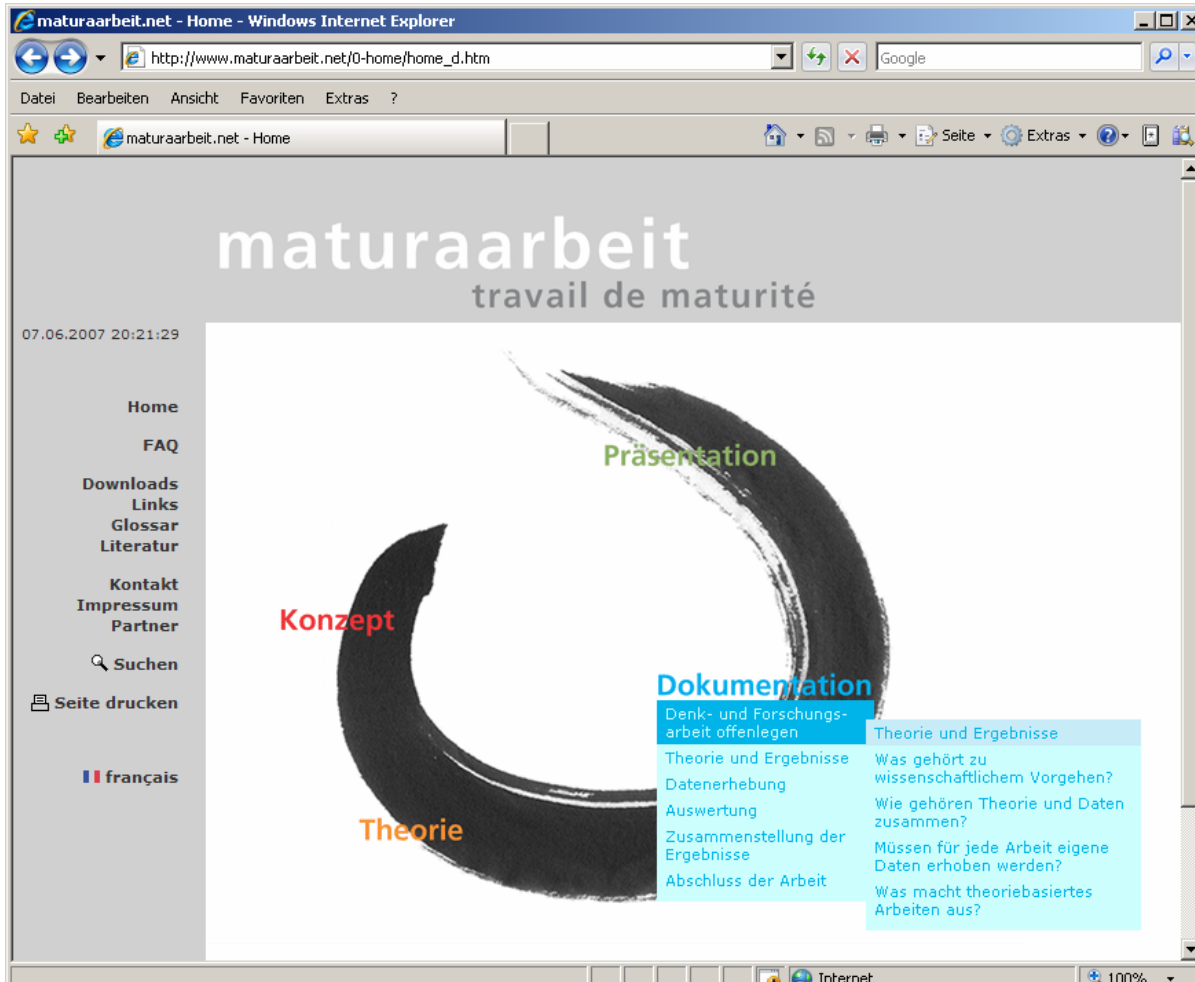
maturaarbeit.net - Home - Windows Internet Explorer

http://www.maturaarbeit.net/0-home/home_d.htm

Google

Datei Bearbeiten Ansicht Favoriten Extras ?

maturaarbeit.net - Home

Seite Extras

maturaarbeit
travail de maturité

07.06.2007 20:21:29

Home

FAQ

Downloads
Links
Glossar
Literatur

Kontakt
Impressum
Partner

Suchen

Seite drucken

français

Präsentation

Konzept

Dokumentation

Theorie

Denk- und Forschungsarbeit offenlegen
Theorie und Ergebnisse
Datenerhebung
Auswertung
Zusammenstellung der Ergebnisse
Abschluss der Arbeit

Theorie und Ergebnisse
Was gehört zu wissenschaftlichem Vorgehen?
Wie gehören Theorie und Daten zusammen?
Müssen für jede Arbeit eigene Daten erhoben werden?
Was macht theoriebasiertes Arbeiten aus?

Internet

100%